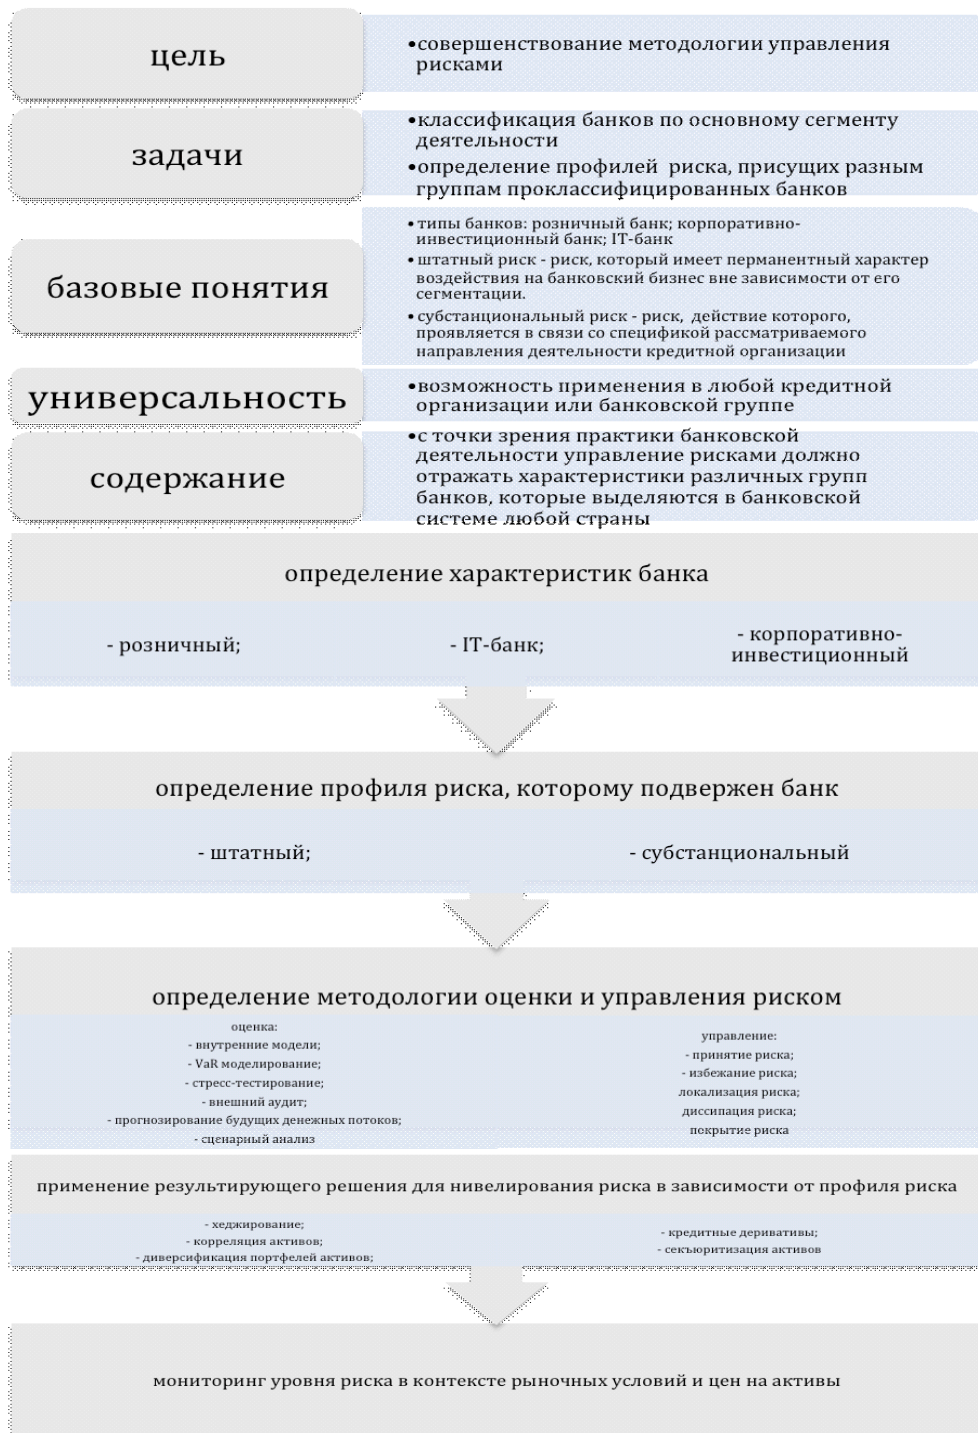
цель

•совершенствование методологии управления рисками

задачи

•классификация банков по основному сегменту деятельности
•определение профилей риска, присущих разным группам проклассифицированных банков

базовые понятия

•типы банков: розничный банк; корпоративно-инвестиционный банк; IT-банк
•штатный риск - риск, который имеет перманентный характер воздействия на банковский бизнес вне зависимости от его сегментации.
•субстанциональный риск - риск, действие которого, проявляется в связи со спецификой рассматриваемого направления деятельности кредитной организации

универсальность

•возможность применения в любой кредитной организации или банковской группе

содержание

•с точки зрения практики банковской деятельности управление рисками должно отражать характеристики различных групп банков, которые выделяются в банковской системе любой страны

определение характеристик банка

- розничный;

- IT-банк;

- корпоративно-инвестиционный

определение профиля риска, которому подвержен банк

- штатный;

- субстанциональный

определение методологии оценки и управления риском

оценка:
- внутренние модели;
- VaR моделирование;
- стресс-тестирование;
- внешний аудит;
- прогнозирование будущих денежных потоков;
- сценарный анализ

управление:
- принятие риска;
- избежание риска;
локализация риска;
диссипация риска;
покрытие риска

применение результирующего решения для нивелирования риска в зависимости от профиля риска

- хеджирование;
- корреляция активов;
- диверсификация портфелей активов;

- кредитные деривативы;
- секьюритизация активов

мониторинг уровня риска в контексте рыночных условий и цен на активы